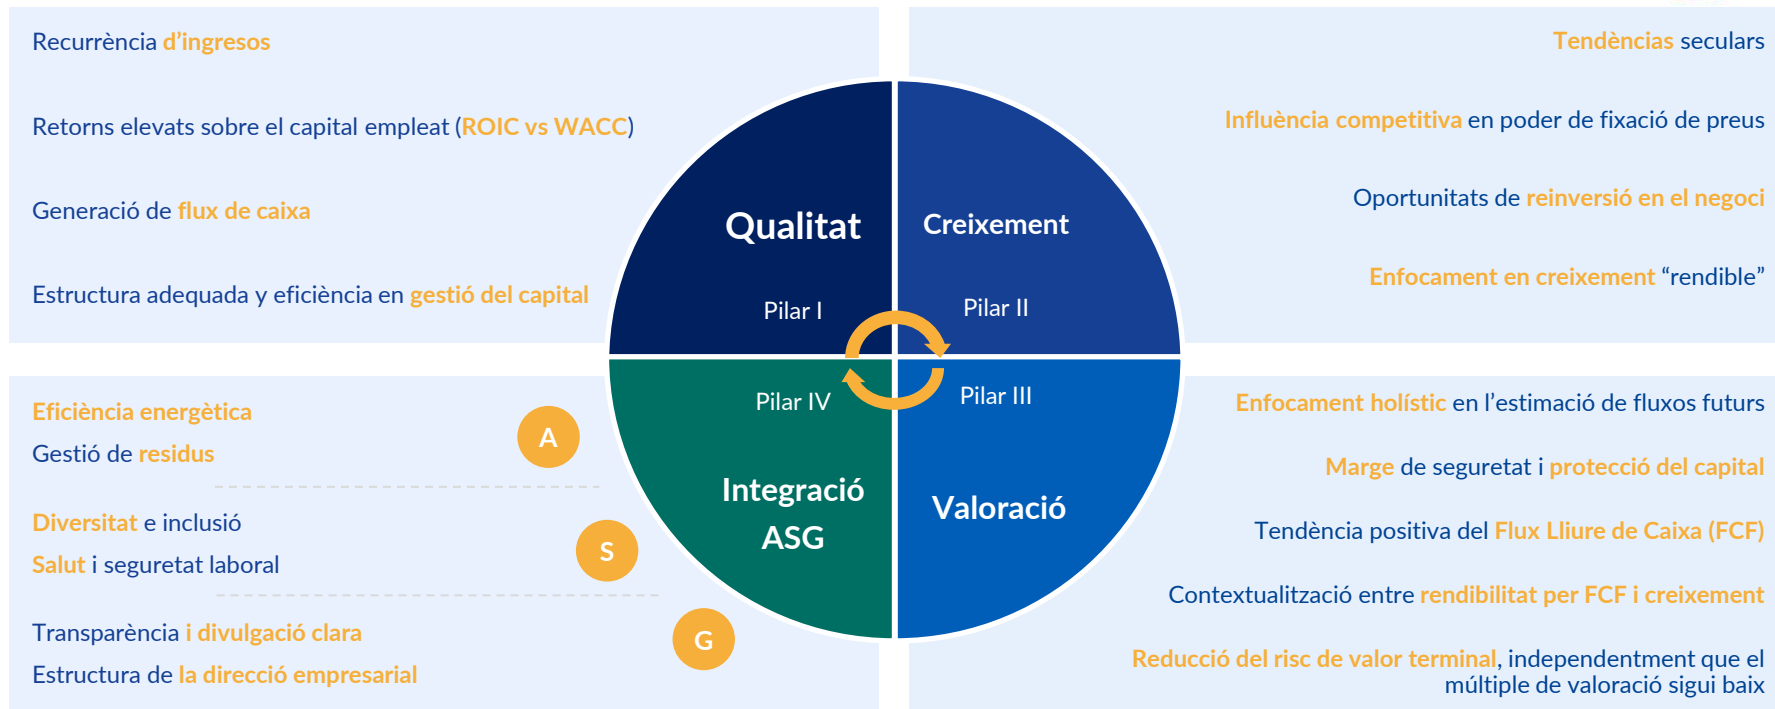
Recurrència d'ingresos

Retorns elevats sobre el capital empleat (ROIC vs WACC)

Generació de flux de caixa

Estructura adequada y eficiència en gestió del capital

Tendències seculars

Influència competitiva en poder de fixació de preus

Oportunitats de reinversió en el negoci

Enfocament en creixement "rendible"

Qualitat

Pilar I

Creixement

Pilar II

Pilar IV

Integració ASG

Pilar III

Valoració

Eficiència energètica

Gestió de residus

A

Diversitat e inclusió

Salut i seguretat laboral

S

Transparència i divulgació clara

Estructura de la direcció empresarial

G

Enfocament holístic en l'estimació de fluxos futurs

Marge de seguretat i protecció del capital

Tendència positiva del Flux Lliure de Caixa (FCF)

Contextualització entre rendibilitat per FCF i creixement

Reducció del risc de valor terminal, independentment que el múltiple de valoració sigui baix